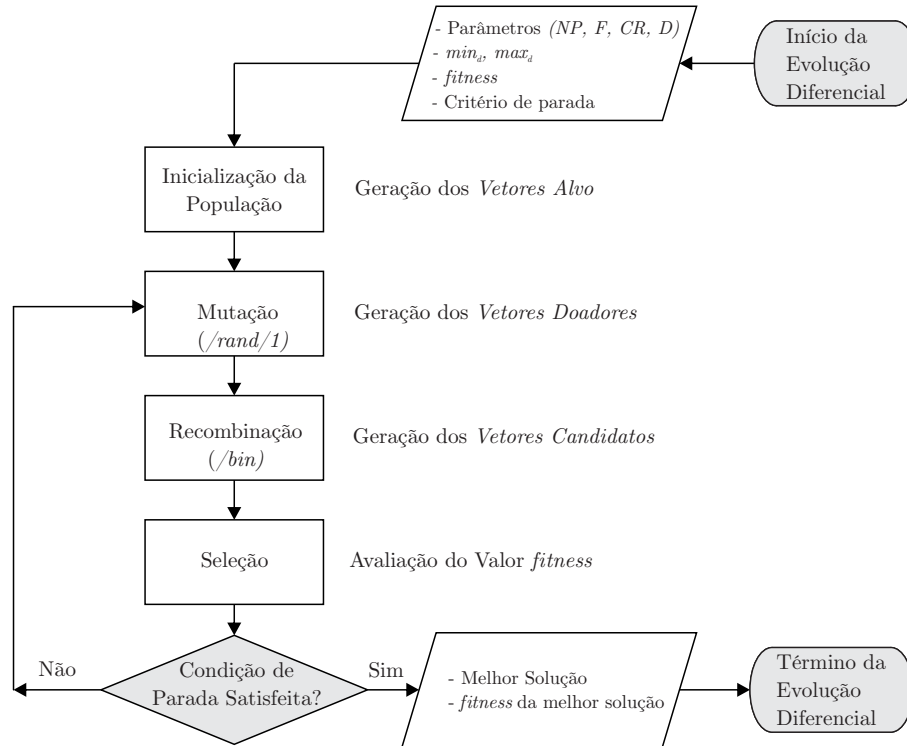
Início da Evolução Diferencial

- Parâmetros *(NP, F, CR, D)*
- $min_d$, $max_d$
- *fitness*
- Critério de parada

Inicialização da População

Geração dos *Vetores Alvo*

Mutação *(/rand/1)*

Geração dos *Vetores Doadores*

Recombinação *(/bin)*

Geração dos *Vetores Candidatos*

Seleção

Avaliação do Valor *fitness*

Não

Condição de Parada Satisfeita?

Sim

- Melhor Solução
- *fitness* da melhor solução

Término da Evolução Diferencial